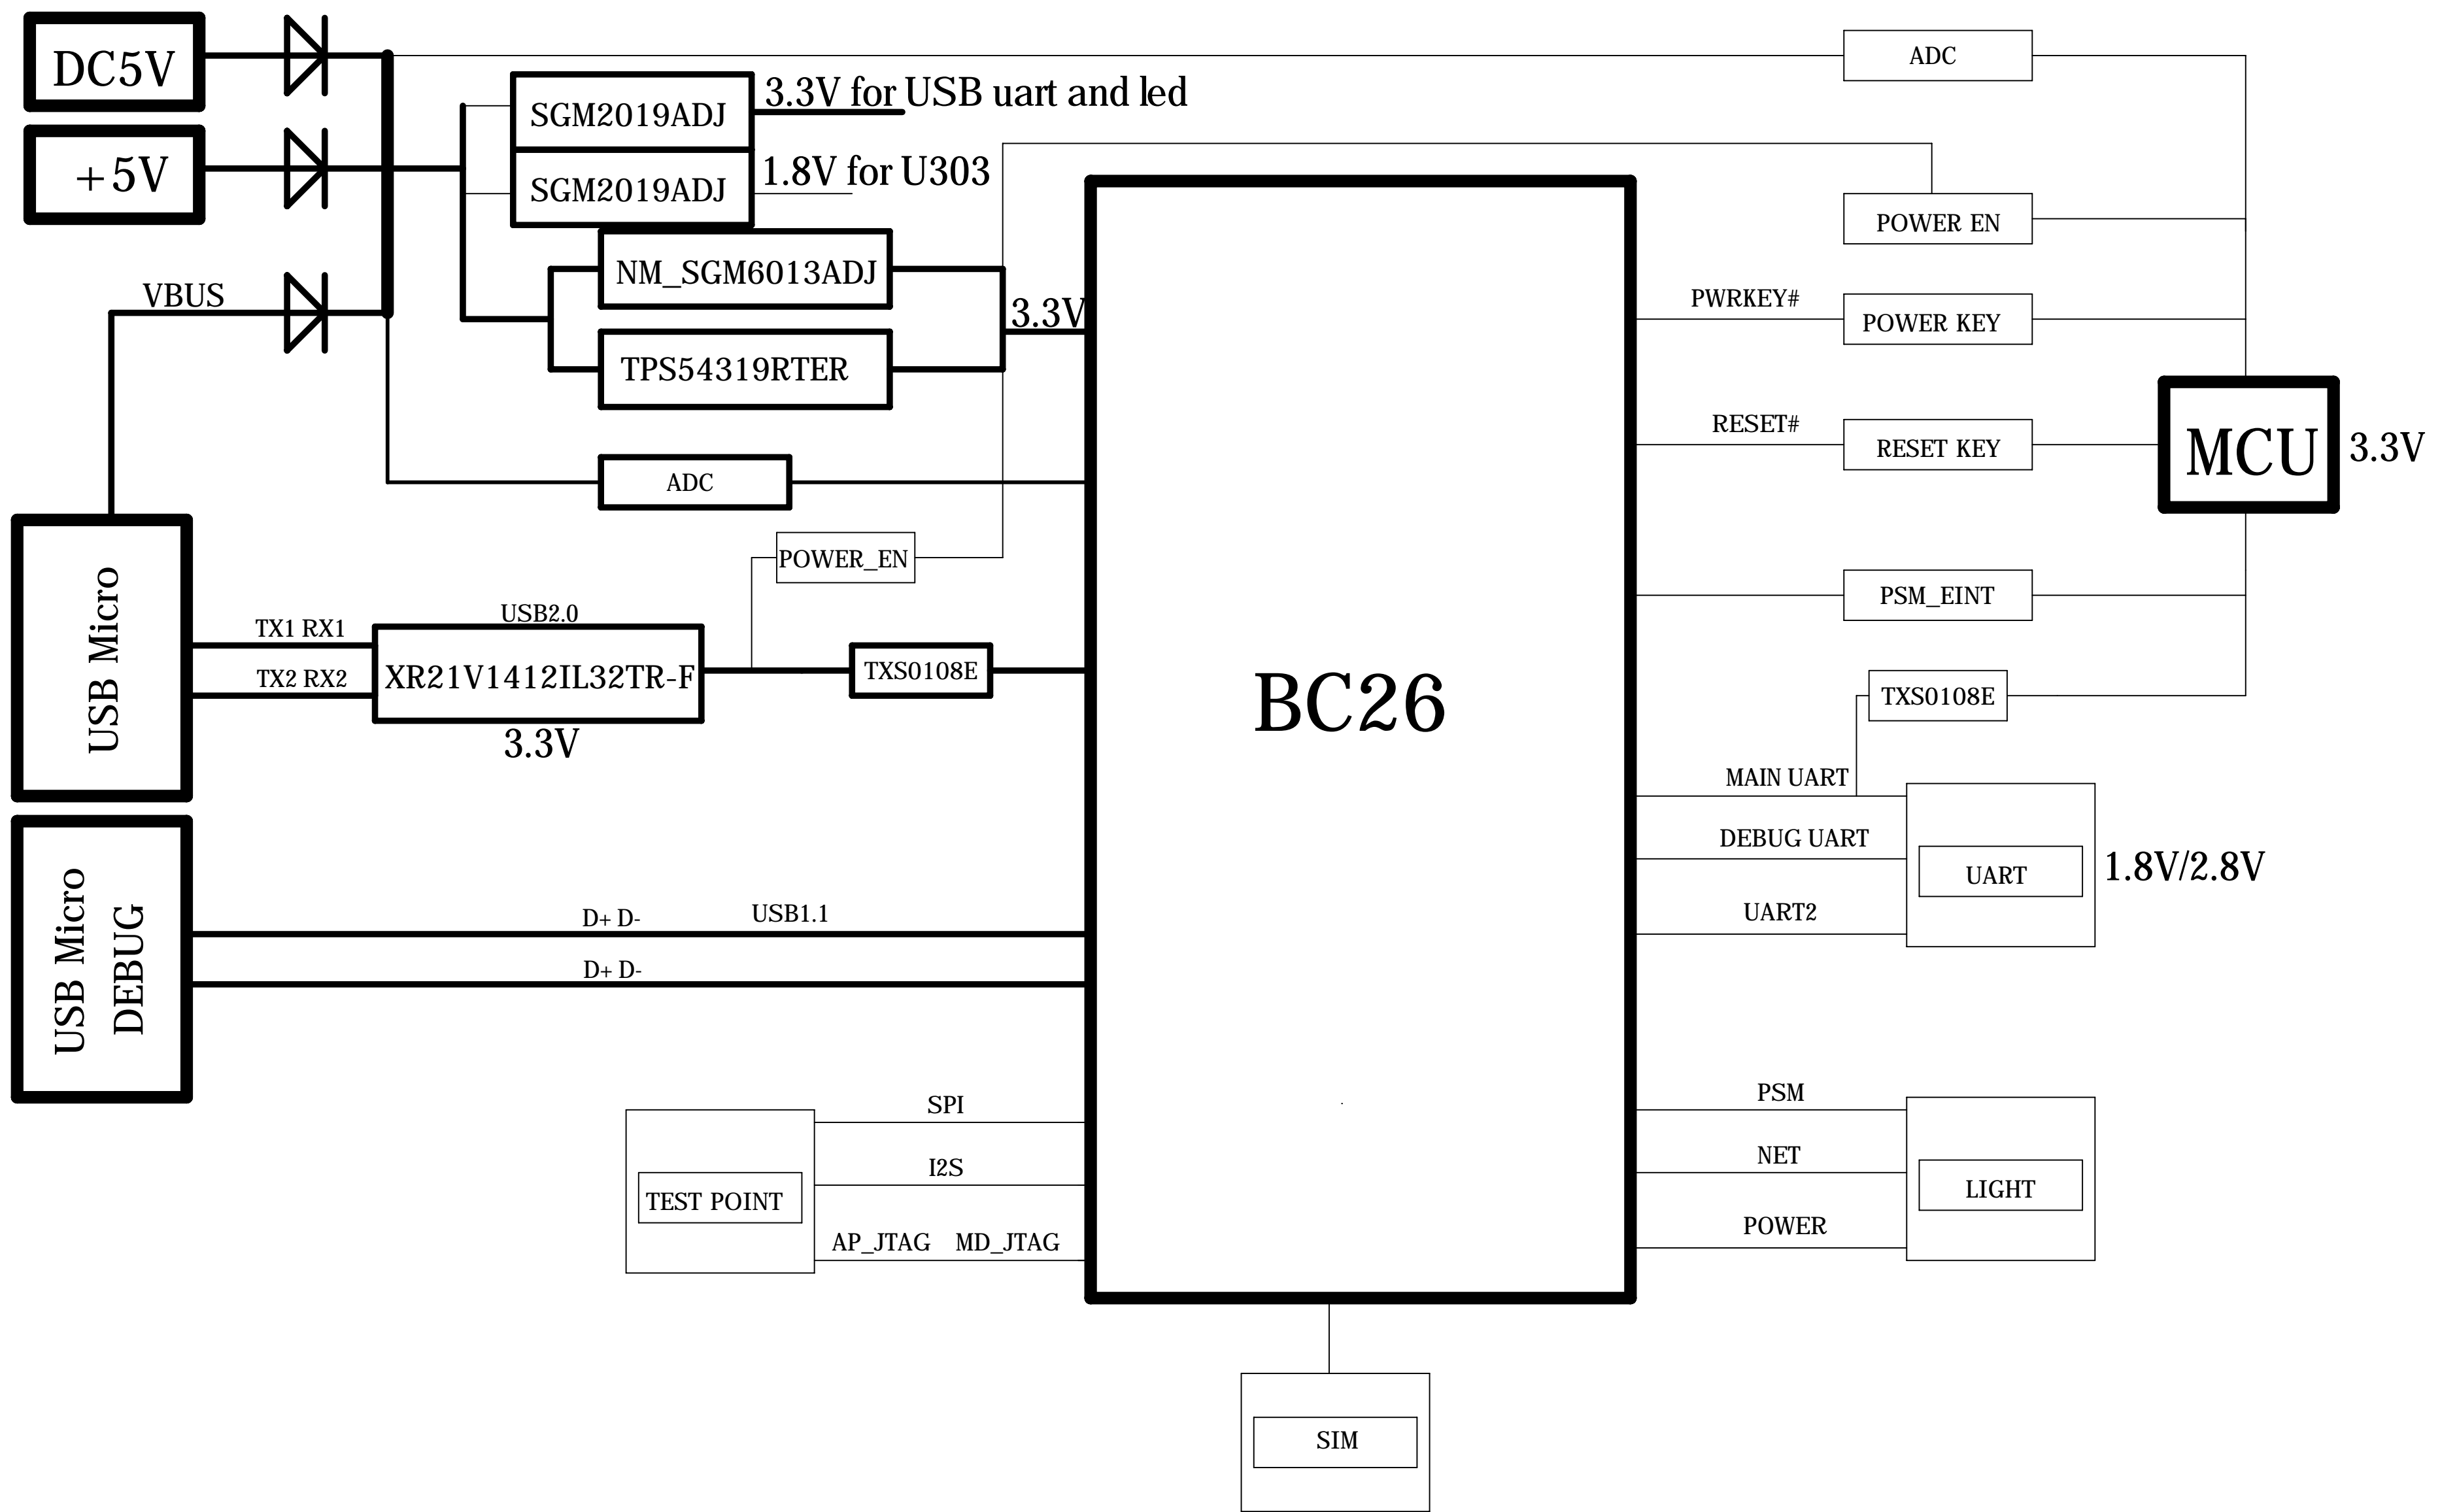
DC5V

+5V

VBUS

SGM2019ADJ

SGM2019ADJ

3.3V for USB uart and led

1.8V for U303

NM_SGM6013ADJ

TPS54319RTER

3.3V

ADC

ADC

POWER EN

PWRKEY#

POWER KEY

RESET#

RESET KEY

MCU

3.3V

USB Micro

TX1 RX1

TX2 RX2

USB2.0

XR21V1412IL32TR-F

3.3V

POWER_EN

TXS0108E

BC26

PSM_EINT

TXS0108E

MAIN UART

DEBUG UART

UART

1.8V/2.8V

UART2

USB Micro DEBUG

D+ D-

USB1.1

D+ D-

SPI

I2S

TEST POINT

AP_JTAG MD_JTAG

PSM

NET

LIGHT

POWER

SIM